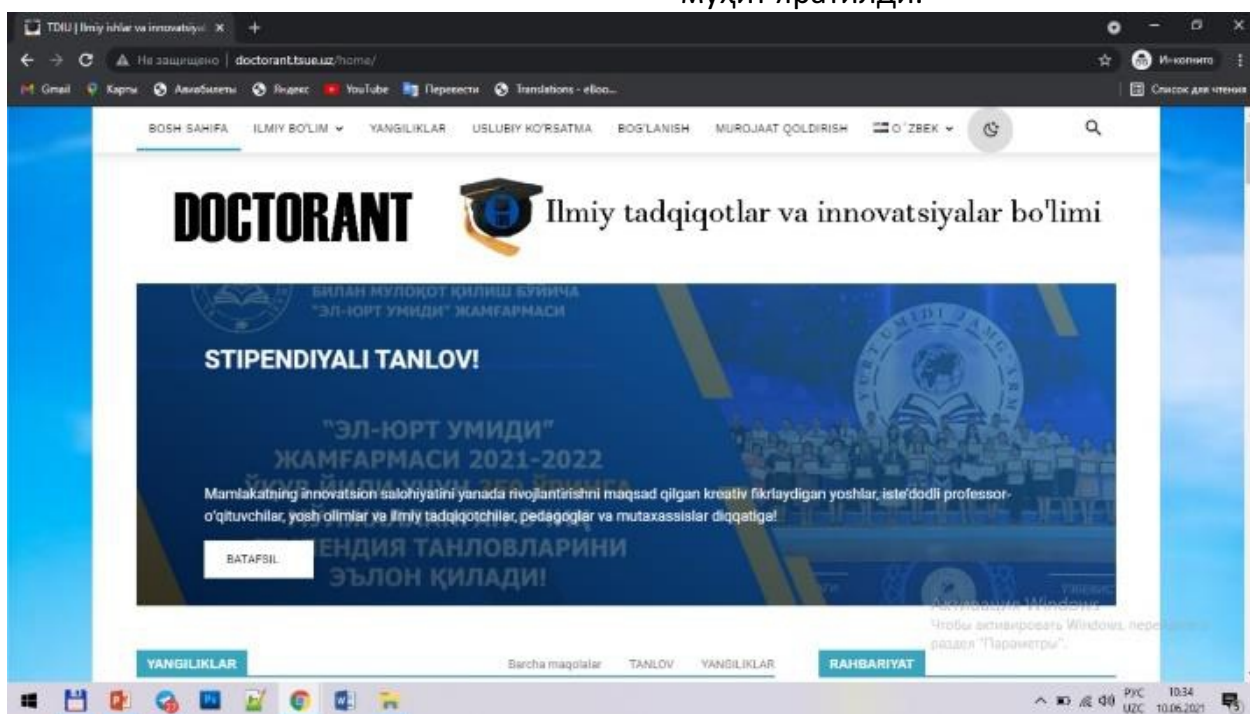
муҳит яратилди.

TDIU | Ilmiy ishlar va innovatsiya ×

Не защищено | doctorant.tsue.uz/home/

Gmail Карты Авиабилеты Яндекс YouTube Переводчик Translations - elloo...

Инкогнито

Список для чтения

BOSH SAHIFA ILMIY BO'LIM YANGILIKLAR USLUBIY KO'RSATMA BOG'LANISH MUROJAAT QOLDIRISH O'ZBEK

DOCTORANT Ilmiy tadqiqotlar va innovatsiyalar bo'limi

БИЛАН МУЛОҚОТ ҚИЛИШ БЎЙИЧА "ЭЛ-ЮРТ УМИДИ" ЖАМҒАРМАСИ

STIPENDIYALI TANLOV!

"ЭЛ-ЮРТ УМИДИ" ЖАМҒАРМАСИ 2021-2022

Mamlakatning innovatsion salohiyatini yanada rivojlantirishni maqsad qilgan kreativ fikrlaydigan yoshlar, iste'dodli professor-o'qituvchilar, yosh olimlar va ilmiy tadqiqotchilar, pedagoglar va mutaxassislar diqqatiga!

BATAFSIL

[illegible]ЕНДИЯ ТАНЛОВЛАРИНИ ЭЪЛОН ҚИЛАДИ!

Активация Windows
Чтобы активировать Windows, перейдите в раздел "Параметры".

YANGILIKLAR

Barcha maqolalar TANLOV YANGILIKLAR

RAHBARIYAT

РУС UZC 10:34 10.06.2021